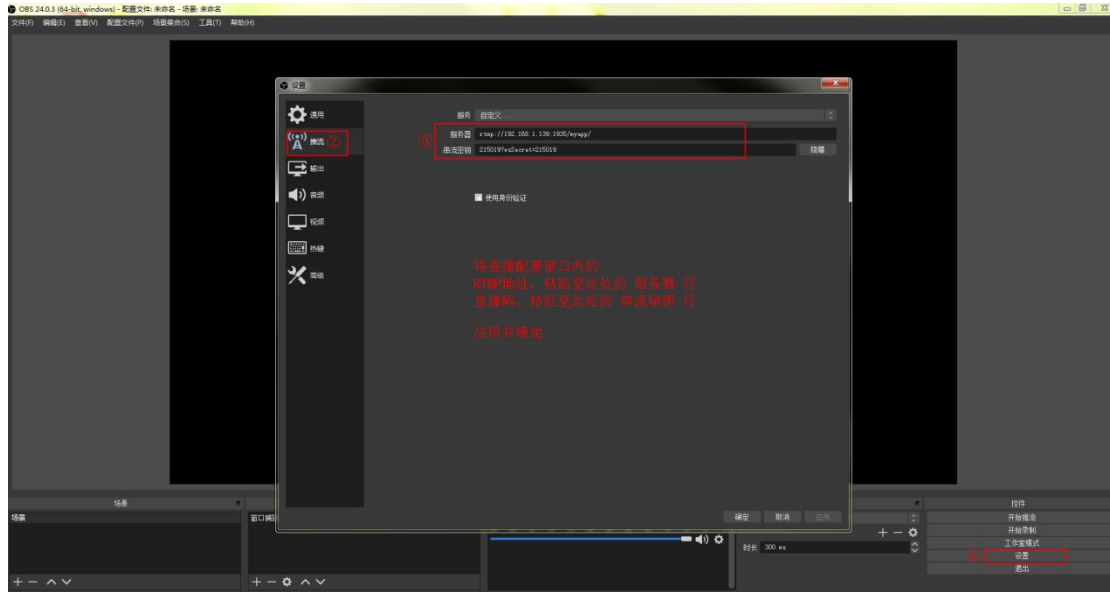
OBS 24.0.3 (64-bit, windows) - 配置文件: 未命名 - 场景: 未命名
文件(F) 编辑(E) 查看(V) 配置文件(P) 场景集合(S) 工具(T) 帮助(H)

设置

通用
推流 ②
输出
音频
视频
热键
高级

服务 自定义...
③
服务器 rtmp://192.168.1.139:1935/myapp/
串流密钥 215019?vsSecret=215019 显示

使用身份验证

将直播配置窗口内的
RTMP地址，粘贴至此处的 服务器 行
直播码，粘贴至此处的 串流秘钥 行

应用并确定

确定 取消 应用

场景
场景
窗口捕获
+ − ∧ ∨
+ − ⚙ ∧ ∨
时长 300 ms
+ − ⚙

控件
开始推流
开始录制
工作室模式
① 设置
退出